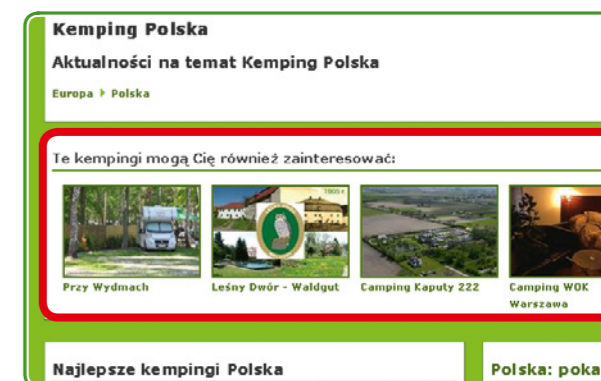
Kemping Polska

Aktualności na temat Kemping Polska

Europa ▸ Polska

Te kempingi mogą Cię również zainteresować:

Przy Wydmach

Leśny Dwór - Waldgut

Camping Kaputy 222

Camping WOK Warszawa

Najlepsze kempingi Polska

Polska: poka